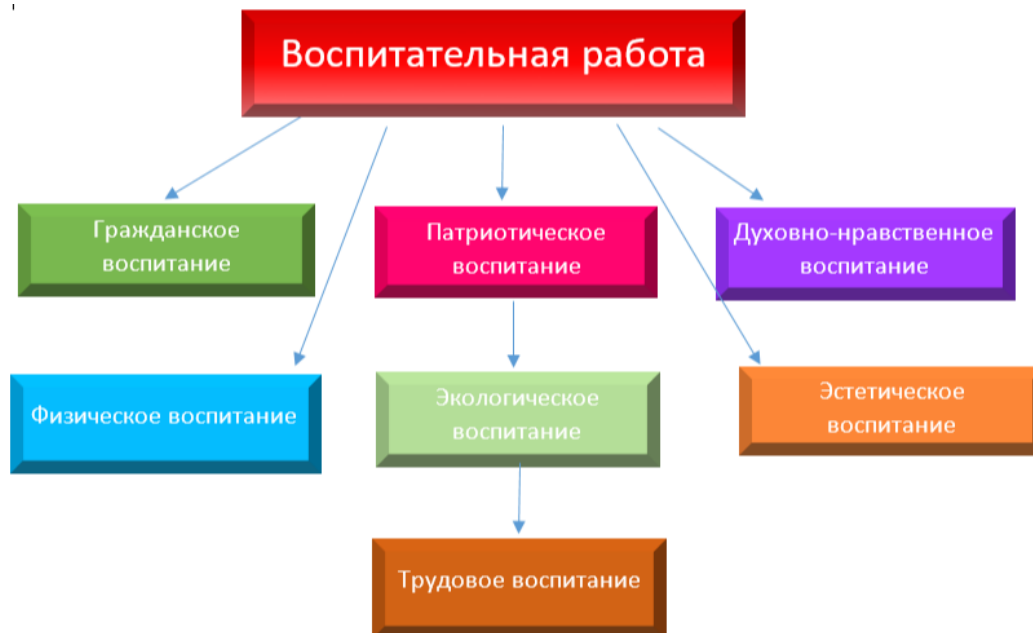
Воспитательная работа

Гражданское воспитание

Патриотическое воспитание

Духовно-нравственное воспитание

Физическое воспитание

Экологическое воспитание

Эстетическое воспитание

Трудовое воспитание